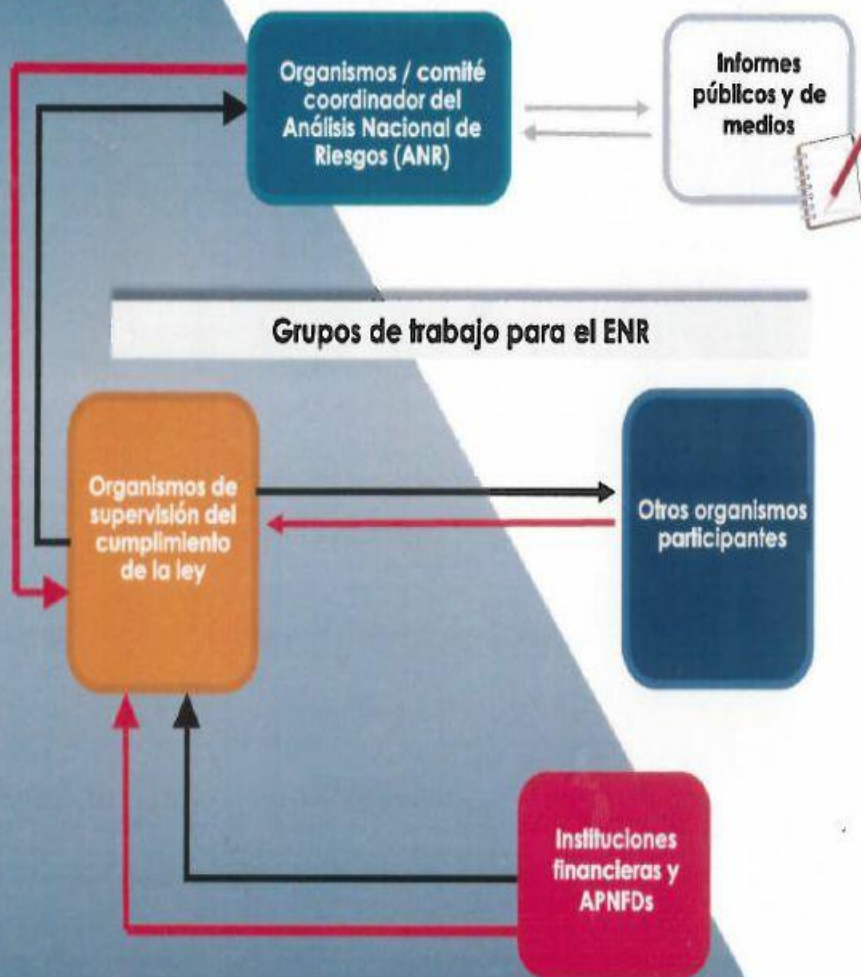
Organismos / comité coordinador del Análisis Nacional de Riesgos (ANR)

Informes públicos y de medios

Grupos de trabajo para el ENR

Organismos de supervisión del cumplimiento de la ley

Otros organismos participantes

Instituciones financieras y APNFDs